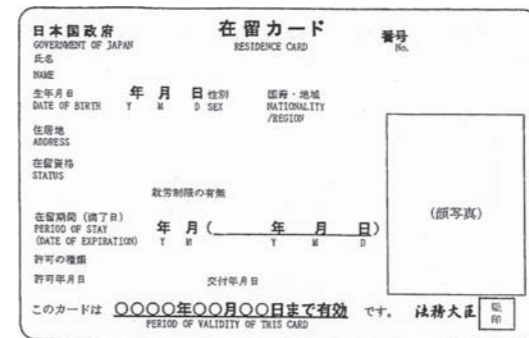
日本国政府
GOVERNMENT OF JAPAN

在留カード
RESIDENCE CARD

番号
No.

氏名
NAME

生年月日
DATE OF BIRTH

年 Y 月 M 日 D

性別
SEX

国籍・地域
NATIONALITY /REGION

住居地
ADDRESS

在留資格
STATUS

就労制限の有無

在留期間（満了日）
PERIOD OF STAY
(DATE OF EXPIRATION)

年 Y 月 M （ 年 Y 月 M 日 D ）

(顔写真)

許可の種類

許可年月日

交付年月日

このカードは ○○○○年○○月○○日まで有効 です。
PERIOD OF VALIDITY OF THIS CARD

法務大臣 印